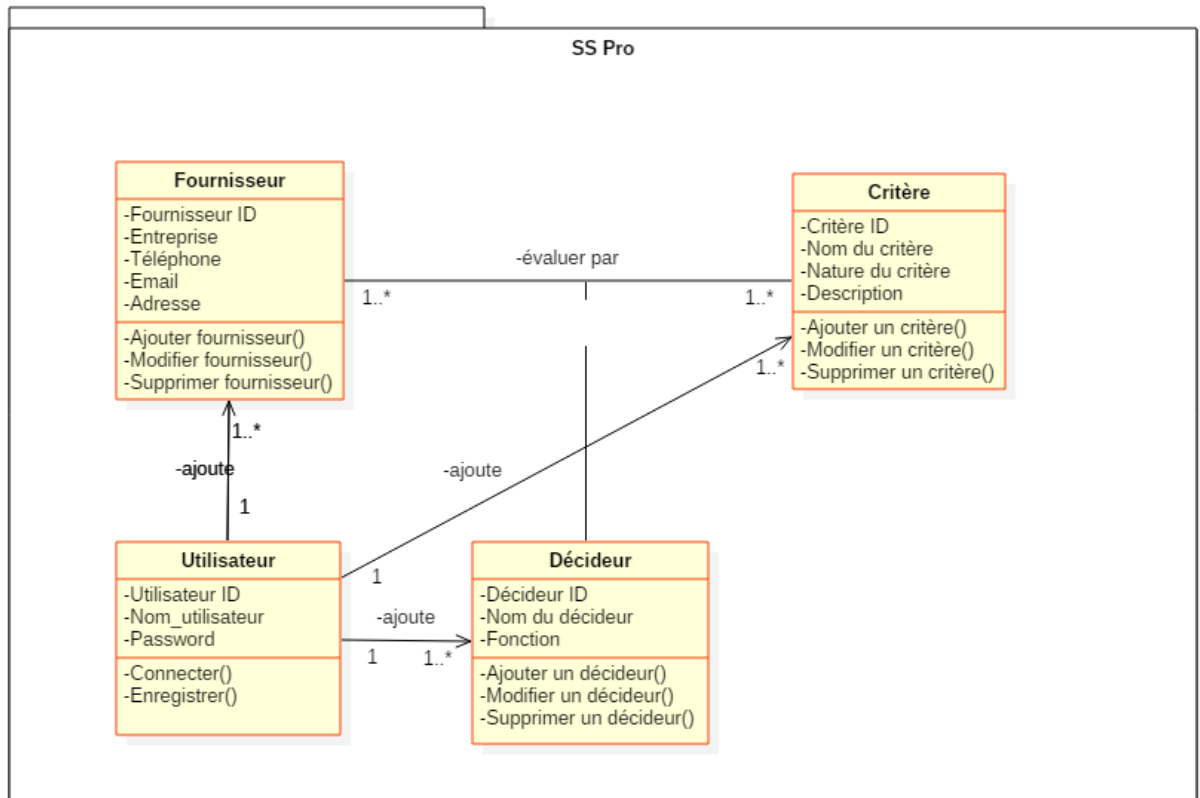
SS Pro

Fournisseur
-Fournisseur ID
-Entreprise
-Téléphone
-Email
-Adresse
-Ajouter fournisseur()
-Modifier fournisseur()
-Supprimer fournisseur()

-évaluer par
1..*
1..*

Critère
-Critère ID
-Nom du critère
-Nature du critère
-Description
-Ajouter un critère()
-Modifier un critère()
-Supprimer un critère()

1..*
1..*
-ajoute
-ajoute
1

Utilisateur
-Utilisateur ID
-Nom_utilisateur
-Password
-Connecter()
-Enregistrer()

1
-ajoute
1
1..*

Décideur
-Décideur ID
-Nom du décideur
-Fonction
-Ajouter un décideur()
-Modifier un décideur()
-Supprimer un décideur()